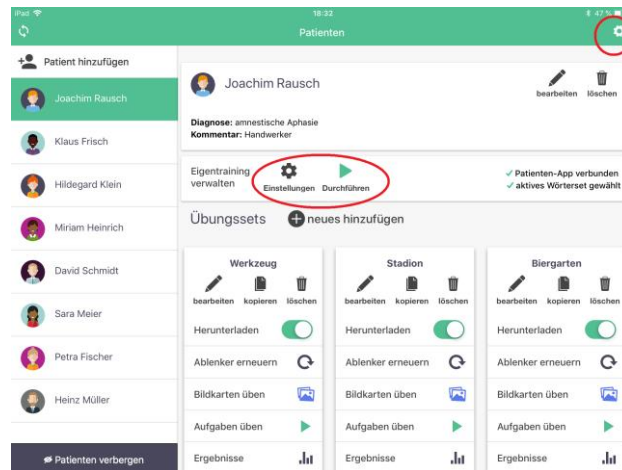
iPad
18:32
47 %
Patienten

Patient hinzufügen

Joachim Rausch
Klaus Frisch
Hildegard Klein
Miriam Heinrich
David Schmidt
Sara Meier
Petra Fischer
Heinz Müller

Patienten verbergen

Joachim Rausch
bearbeiten löschen

Diagnose: amnestische Aphasie
Kommentar: Handwerker

Eigentraining verwalten
Einstellungen Durchführen
✓ Patienten-App verbunden
✓ aktives Wörterset gewählt

Übungssets
neues hinzufügen

Werkzeug
bearbeiten kopieren löschen
Herunterladen
Ablenker erneuern
Bildkarten üben
Aufgaben üben
Ergebnisse

Stadion
bearbeiten kopieren löschen
Herunterladen
Ablenker erneuern
Bildkarten üben
Aufgaben üben
Ergebnisse

Biergarten
bearbeiten kopieren löschen
Herunterladen
Ablenker erneuern
Bildkarten üben
Aufgaben üben
Ergebnisse